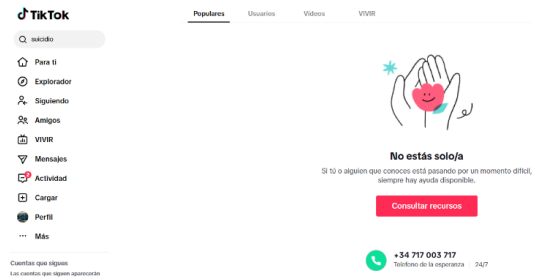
TikTok

suicidio

Para ti
Explorador
Siguiendo
Amigos
VIVIR
Mensajes
Actividad
Cargar
Perfil
Más

Cuentas que sigues
Las cuentas que sigues aparecerán

Populares Usuarios Videos VIVIR

No estás solo/a

Si tú o alguien que conoces está pasando por un momento difícil, siempre hay ayuda disponible.

Consultar recursos

+34 717 003 717
Teléfono de la esperanza | 24/7